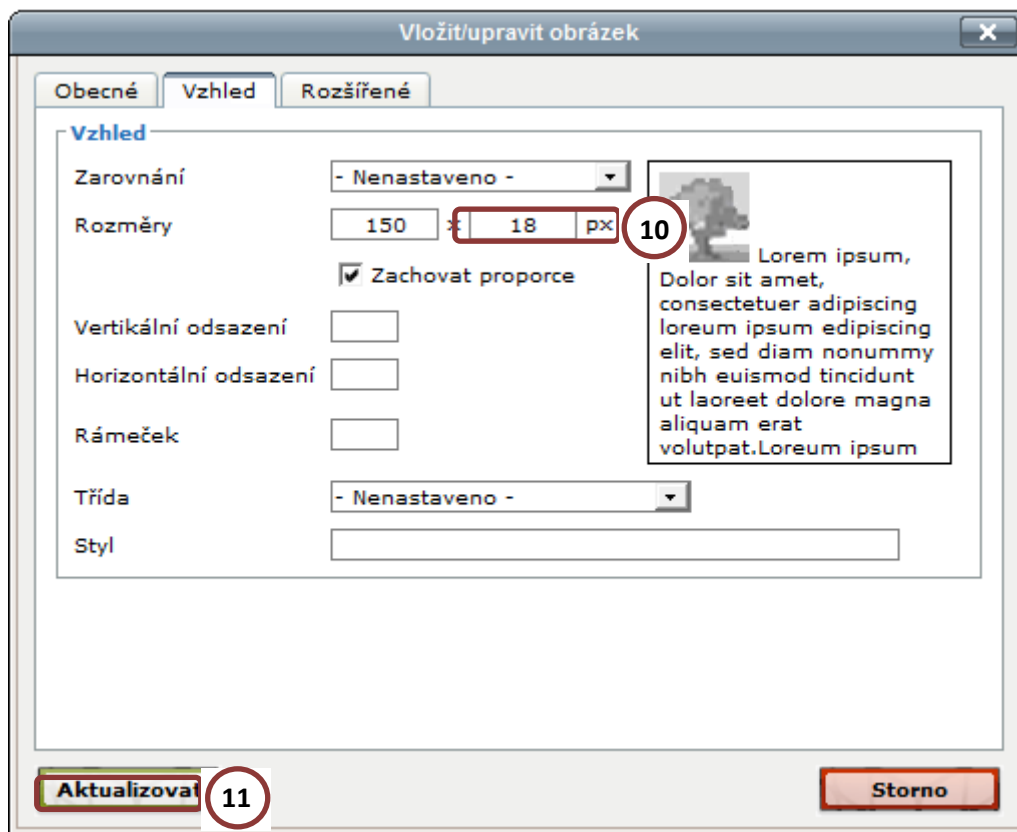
Vložit/upravit obrázek

Obecné | Vzhled | Rozšířené

Vzhled

Zarovnání - Nenastaveno -

Rozměry 150 x 18 px

10

Zachovat proporce

Vertikální odsazení

Horizontální odsazení

Rámeček

Lorem ipsum, Dolor sit amet, consectetuer adipiscing loreum ipsum edipiscing elit, sed diam nonummy nibh euismod tincidunt ut laoreet dolore magna aliquam erat volutpat.Loreum ipsum

Třída - Nenastaveno -

Styl

Aktualizovat

11

Storno